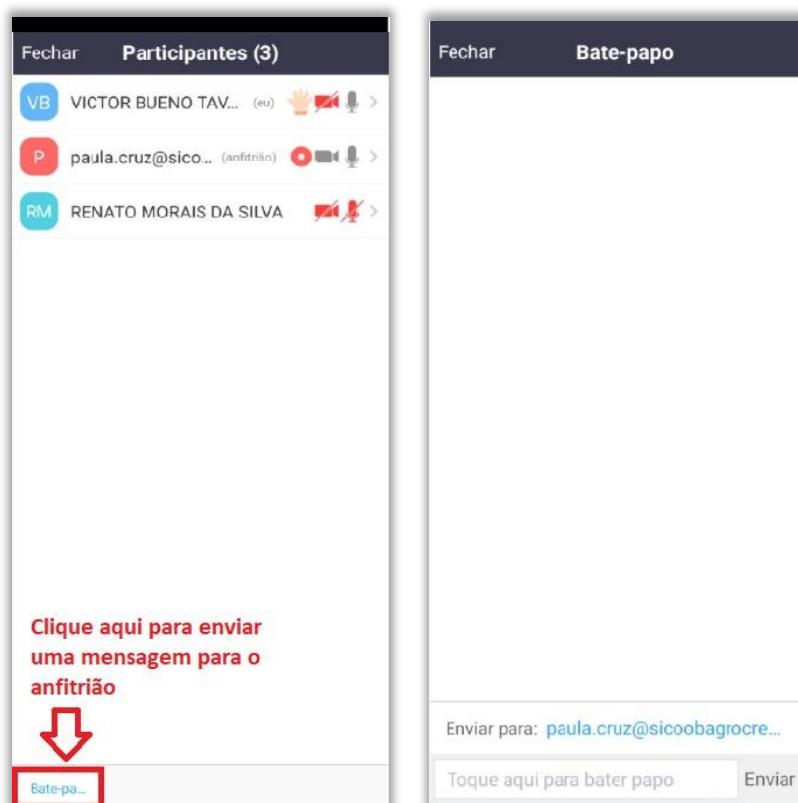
Fechar Participantes (3)

VB VICTOR BUENO TAV... (eu)

P paula.cruz@sico... (anfitrião)

RM RENATO MORAIS DA SILVA

Clique aqui para enviar uma mensagem para o anfitrião

Bate-pa...

Fechar Bate-papo

Enviar para: paula.cruz@sicoobagrocre...

Toque aqui para bater papo

Enviar